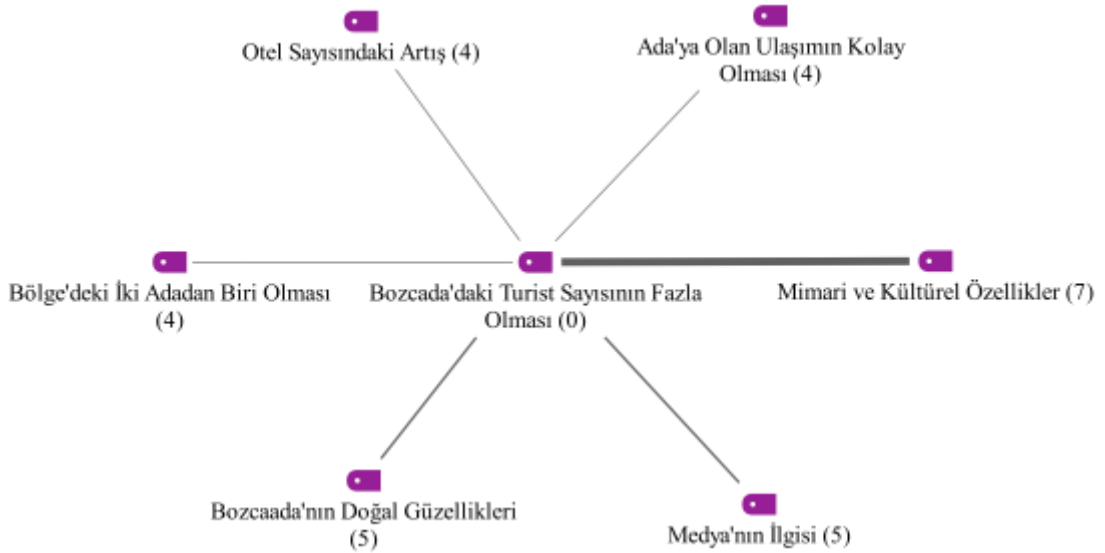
Otel Sayısındaki Artış (4)

Ada'ya Olan Ulaşımın Kolay Olması (4)

Bölge'deki İki Adadan Biri Olması (4)

Bozcada'daki Turist Sayısının Fazla Olması (0)

Mimari ve Kültürel Özellikler (7)

Bozcaada'nın Doğal Güzellikleri (5)

Medya'nın İlgisi (5)